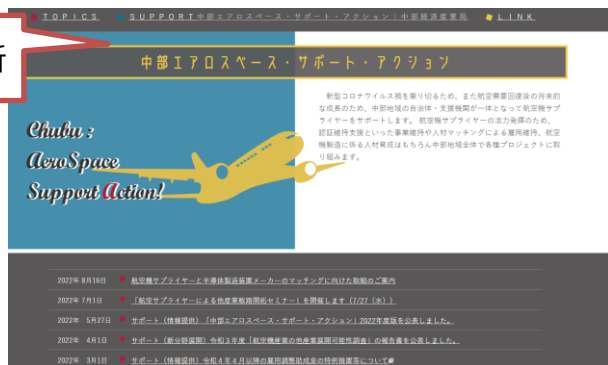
TOPICS SUPPORT中部エアロスペース・サポート・アクション｜中部経済産業局 LINK

新

中部エアロスペース・サポート・アクション

Chubu : AeroSpace Support Action!

新型コロナウイルス禍を乗り切るため、また航空需要回復後の将来的な成長のため、中部地域の自治体・支援機関が一体となって航空機サプライヤーをサポートします。航空機サプライヤーの活力発揮のため、認証維持支援といった事業維持や人材マッチングによる雇用維持、航空機製造に係る人材育成はもちろん中部地域全体で各種プロジェクトに取り組みます。

2022年 8月16日 航空機サプライヤーと半導体製造装置メーカーのマッチングに向けた取組のご案内

2022年 7月1日 「航空機サプライヤーによる他産業販路開拓セミナー」を開催します（7/27（水））

2022年 5月27日 サポート（情報提供）「中部エアロスペース・サポート・アクション」2022年度版を公表しました。

2022年 4月1日 サポート（新分野展開）令和３年度「航空機産業の他産業展開可能性調査」の報告書を公表しました。

2022年 3月1日 サポート（情報提供）令和４年４月以降の雇用調整助成金の特例措置等について